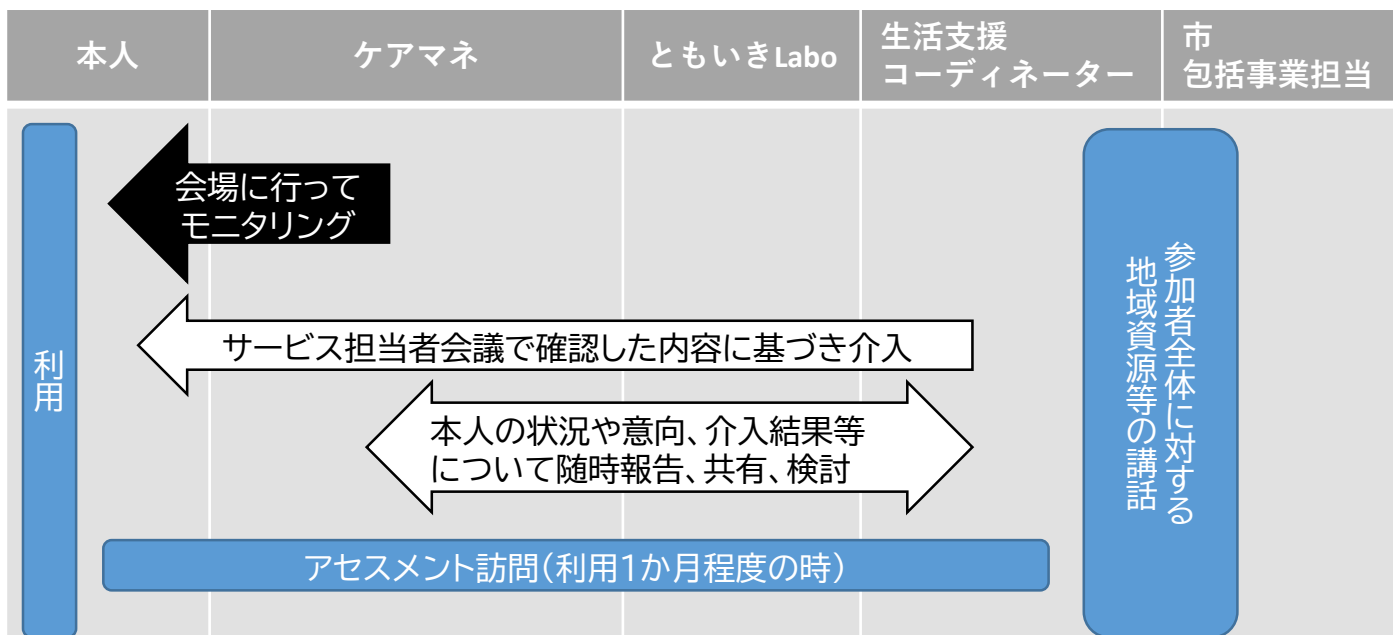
| 本人 | ケアマネ | ともいきLabo | 生活支援コーディネーター | 市包括事業担当 |
|---|---|---|---|---|

会場に行ってモニタリング

サービス担当者会議で確認した内容に基づき介入

本人の状況や意向、介入結果等について随時報告、共有、検討

利用

アセスメント訪問（利用1か月程度の時）

参加者全体に対する地域資源等の講話